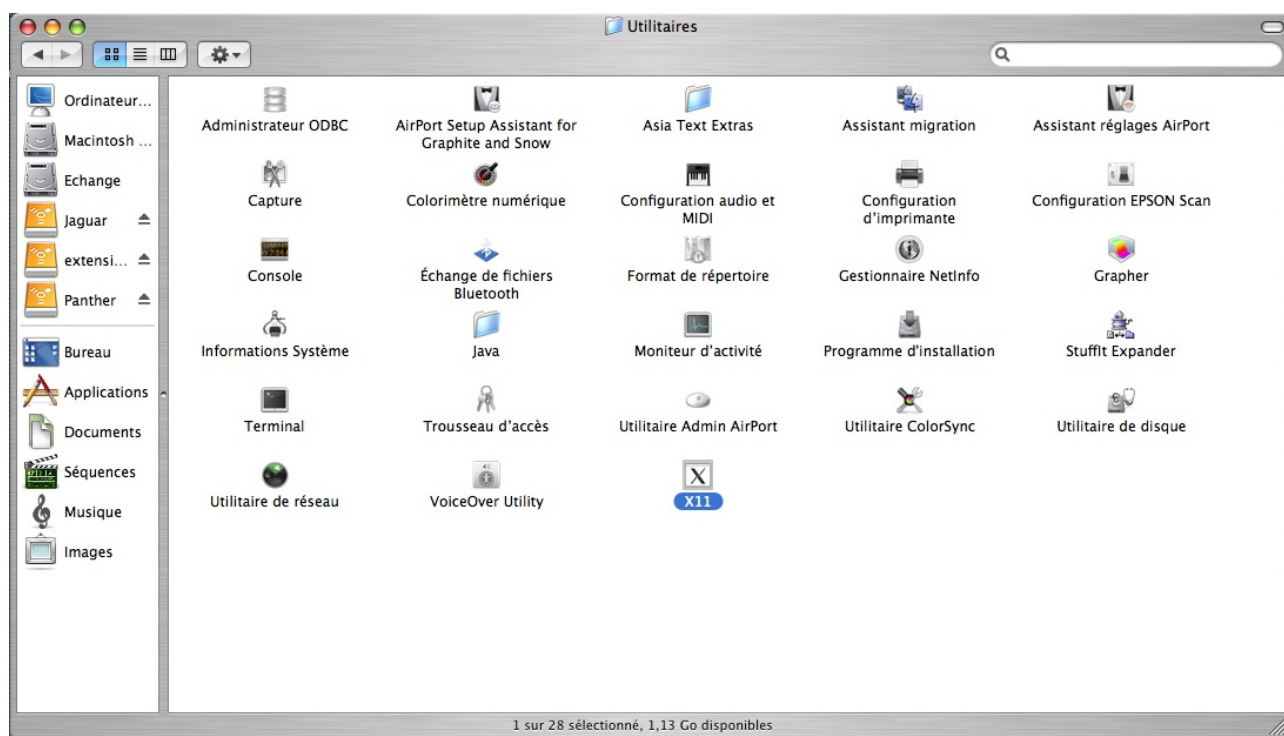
Utilitaires

Ordinateur...
Macintosh ...
Echange
Jaguar
extensi...
Panther
Bureau
Applications
Documents
Séquences
Musique
Images

Administrateur ODBC
AirPort Setup Assistant for Graphite and Snow
Asia Text Extras
Assistant migration
Assistant réglages AirPort
Capture
Colorimètre numérique
Configuration audio et MIDI
Configuration d'imprimante
Configuration EPSON Scan
Console
Échange de fichiers Bluetooth
Format de répertoire
Gestionnaire NetInfo
Grapher
Informations Système
Java
Moniteur d'activité
Programme d'installation
StuffIt Expander
Terminal
Trousseau d'accès
Utilitaire Admin AirPort
Utilitaire ColorSync
Utilitaire de disque
Utilitaire de réseau
VoiceOver Utility
X11

1 sur 28 sélectionné, 1,13 Go disponibles